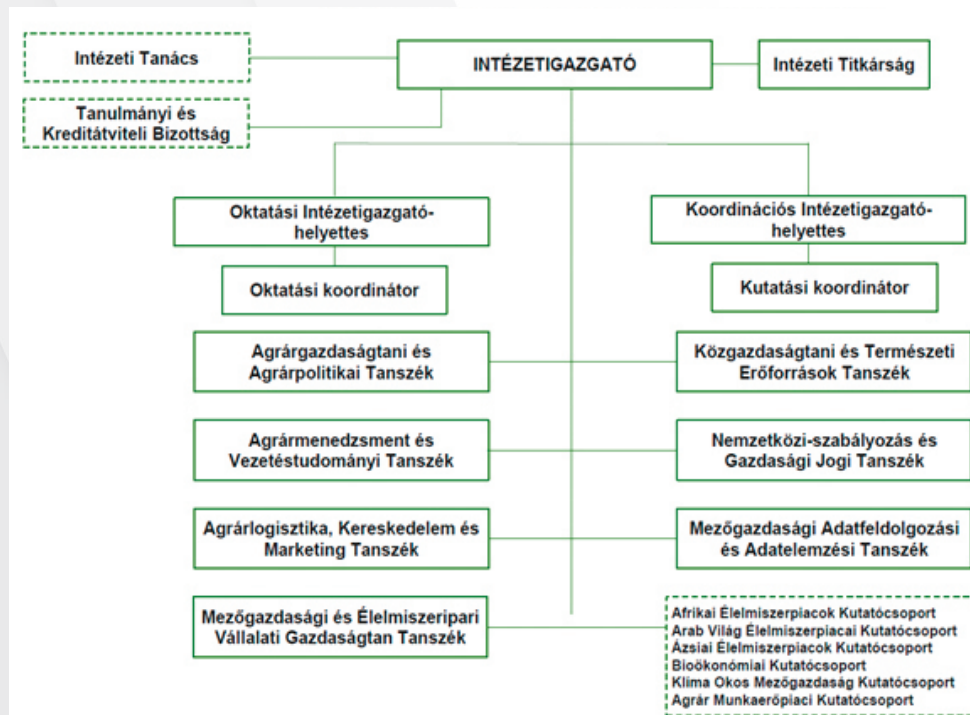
Intézeti Tanács

INTÉZETIGAZGATÓ

Intézeti Titkárság

Tanulmányi és Kreditátviteli Bizottság

Oktatási Intézetigazgató-helyettes

Koordinációs Intézetigazgató-helyettes

Oktatási koordinátor

Kutatási koordinátor

Agrárgazdaságtani és Agrárpolitikai Tanszék

Közgazdaságtani és Természeti Erőforrások Tanszék

Agrármenedzsment és Vezetéstudományi Tanszék

Nemzetközi-szabályozás és Gazdasági Jogi Tanszék

Agrárlogisztika, Kereskedelem és Marketing Tanszék

Mezőgazdasági Adatfeldolgozási és Adatelemzési Tanszék

Mezőgazdasági és Élelmiszeripari Vállalati Gazdaságtan Tanszék

Afrikai Élelmiszerpiacok Kutatócsoport
Arab Világ Élelmiszerpiacai Kutatócsoport
Ázsiai Élelmiszerpiacok Kutatócsoport
Bioökonómiai Kutatócsoport
Klíma Okos Mezőgazdaság Kutatócsoport
Agrár Munkaerőpiaci Kutatócsoport